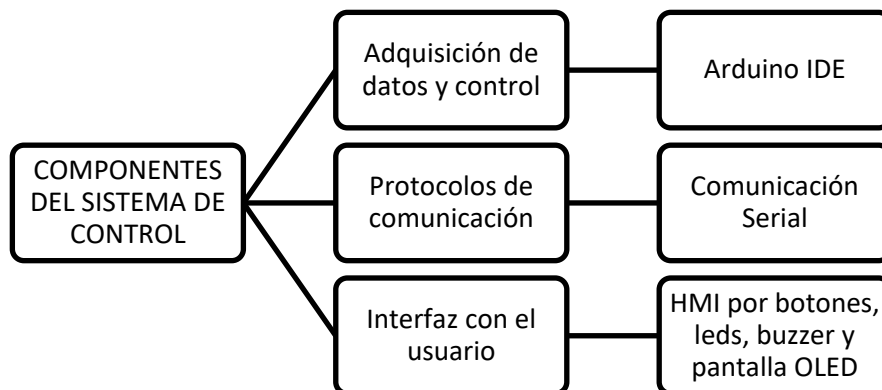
COMPONENTES DEL SISTEMA DE CONTROL

Adquisición de datos y control

Arduino IDE

Protocolos de comunicación

Comunicación Serial

Interfaz con el usuario

HMI por botones, leds, buzzer y pantalla OLED